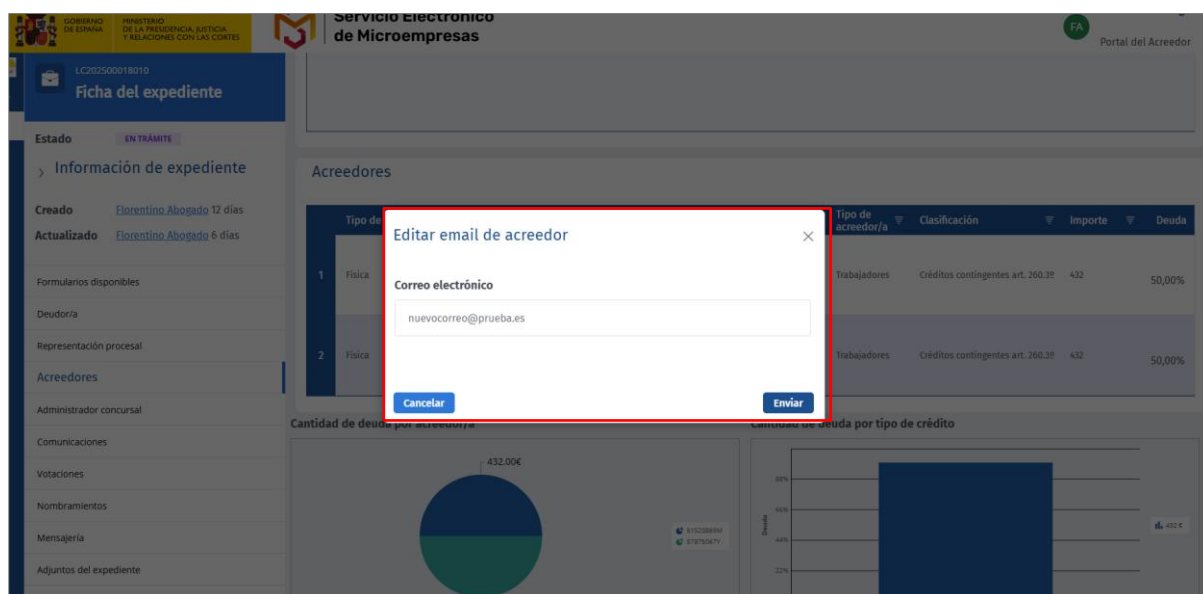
GOBIERNO DE ESPAÑA MINISTERIO DE LA PRESIDENCIA, JUSTICIA Y RELACIONES CON LAS CORTES

Servicio Electrónico de Microempresas

FA

Portal del Acreedor

LC202500018010

Ficha del expediente

Estado EN TRÁMITE

Información de expediente

Creado Florentino Abogado 12 días

Actualizado Florentino Abogado 6 días

Formularios disponibles

Deudor/a

Representación procesal

Acreedores

Administrador concursal

Comunicaciones

Votaciones

Nombramientos

Mensajería

Adjuntos del expediente

Acreedores

| | Tipo de | Tipo de acreedor/a | Clasificación | Importe | Deuda |
|---|---|---|---|---|---|
| 1 | Física | Trabajadores | Créditos contingentes art. 260.3º | 432 | 50,00% |
| 2 | Física | Trabajadores | Créditos contingentes art. 260.3º | 432 | 50,00% |

Editar email de acreedor

Correo electrónico

nuevocorreo@prueba.es

Cancelar

Enviar

Cantidad de deuda por acreedor/a

432,00€

51523869M

57875067Y

Cantidad de deuda por tipo de crédito

Deuda

80%

66%

44%

22%

432 €